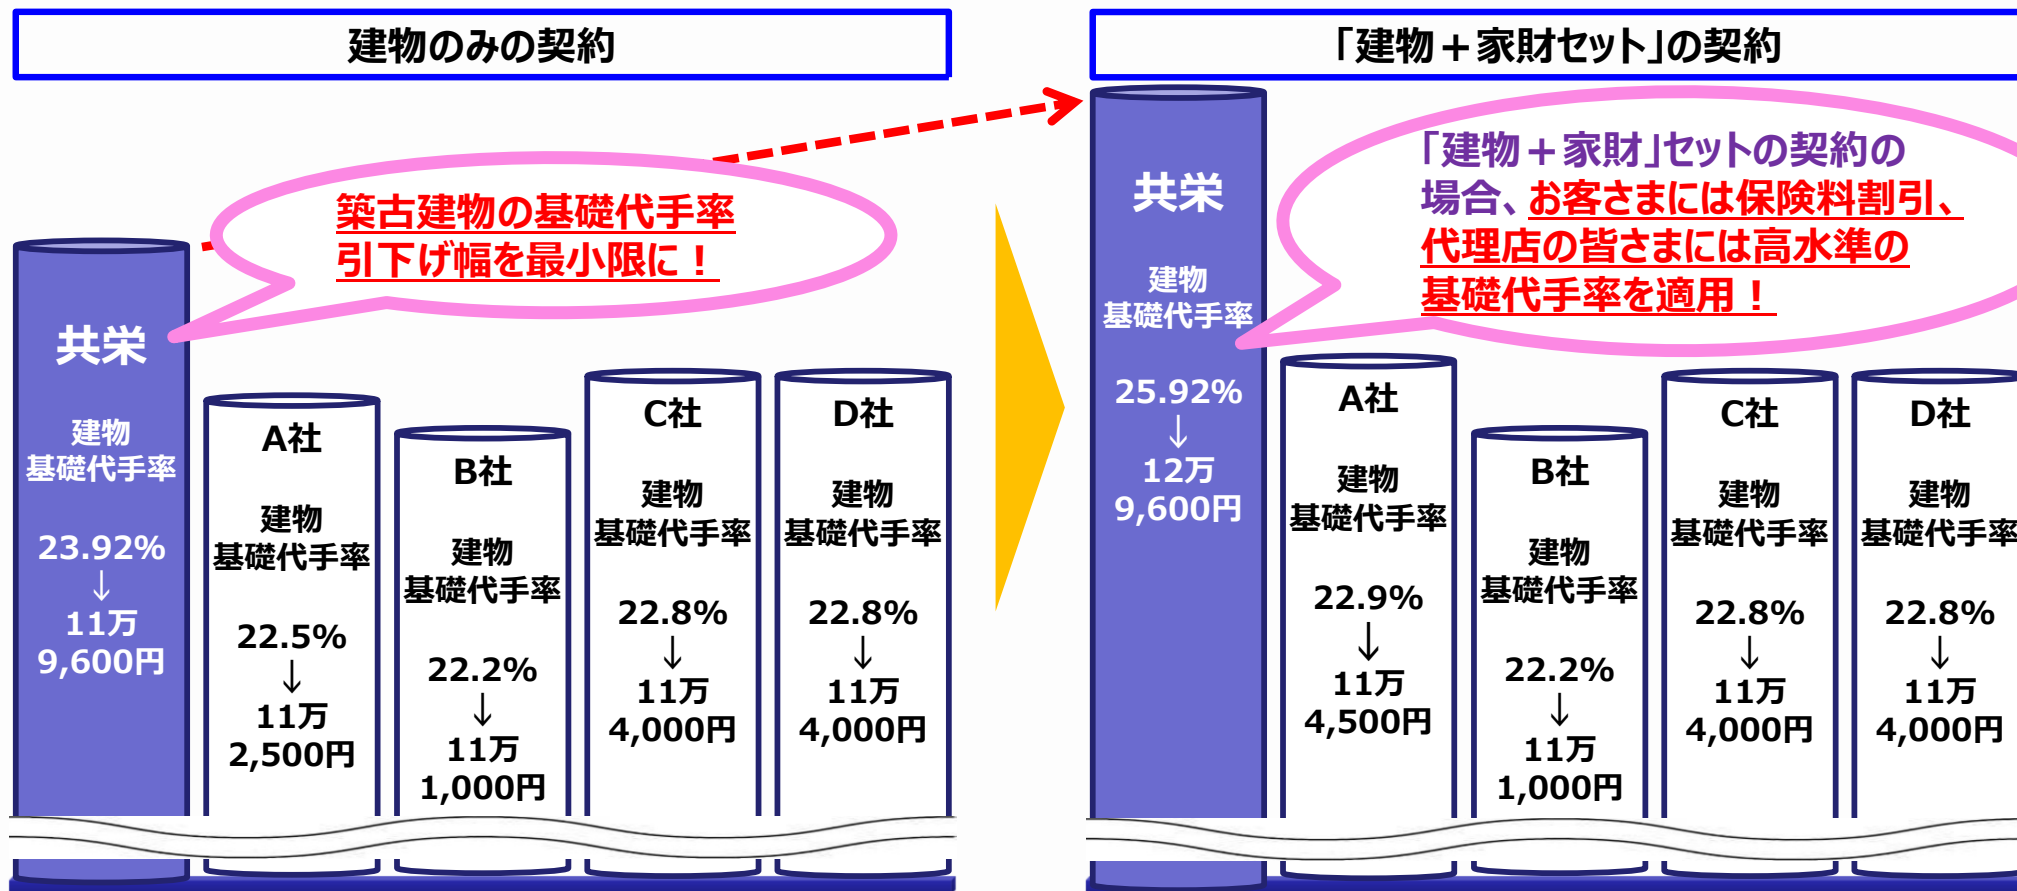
建物のみの契約

築古建物の基礎代手率引下げ幅を最小限に！

共栄

建物基礎代手率

23.92%
↓
11万9,600円

A社

建物基礎代手率

22.5%
↓
11万2,500円

B社

建物基礎代手率

22.2%
↓
11万1,000円

C社

建物基礎代手率

22.8%
↓
11万4,000円

D社

建物基礎代手率

22.8%
↓
11万4,000円

「建物＋家財セット」の契約

「建物＋家財」セットの契約の場合、お客さまには保険料割引、代理店の皆さまには高水準の基礎代手率を適用！

共栄

建物基礎代手率

25.92%
↓
12万9,600円

A社

建物基礎代手率

22.9%
↓
11万4,500円

B社

建物基礎代手率

22.2%
↓
11万1,000円

C社

建物基礎代手率

22.8%
↓
11万4,000円

D社

建物基礎代手率

22.8%
↓
11万4,000円